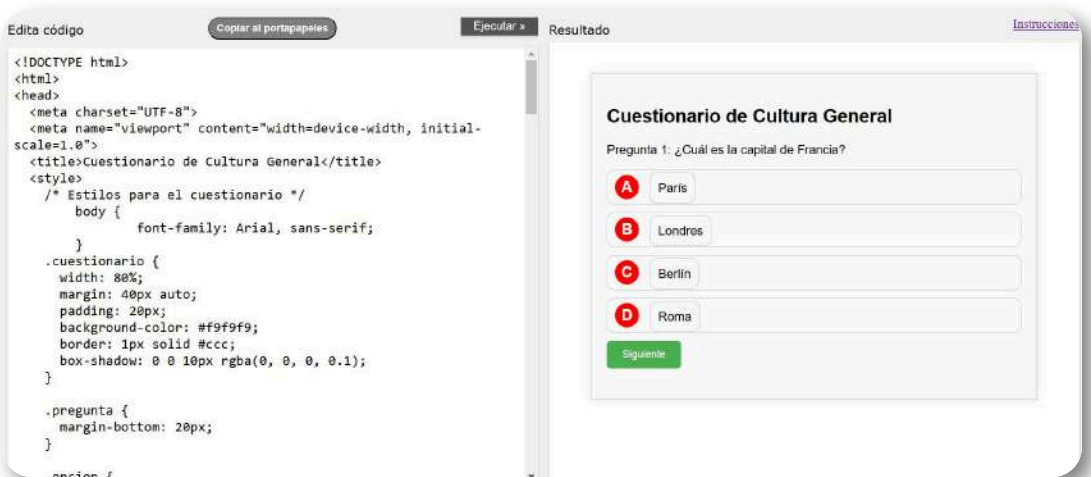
Edita código

Copiar al portapapeles

Ejecutar »

Resultado

Instrucciones

<!DOCTYPE html>
<html>
<head>
  <meta charset="UTF-8">
  <meta name="viewport" content="width=device-width, initial-scale=1.0">
  <title>Cuestionario de Cultura General</title>
  <style>
    /* Estilos para el cuestionario */
        body {
                font-family: Arial, sans-serif;
        }
    .cuestionario {
      width: 80%;
      margin: 40px auto;
      padding: 20px;
      background-color: #f9f9f9;
      border: 1px solid #ccc;
      box-shadow: 0 0 10px rgba(0, 0, 0, 0.1);
    }

    .pregunta {
      margin-bottom: 20px;
    }

    .opcion {

Cuestionario de Cultura General

Pregunta 1: ¿Cuál es la capital de Francia?

A París

B Londres

C Berlín

D Roma

Siguiente